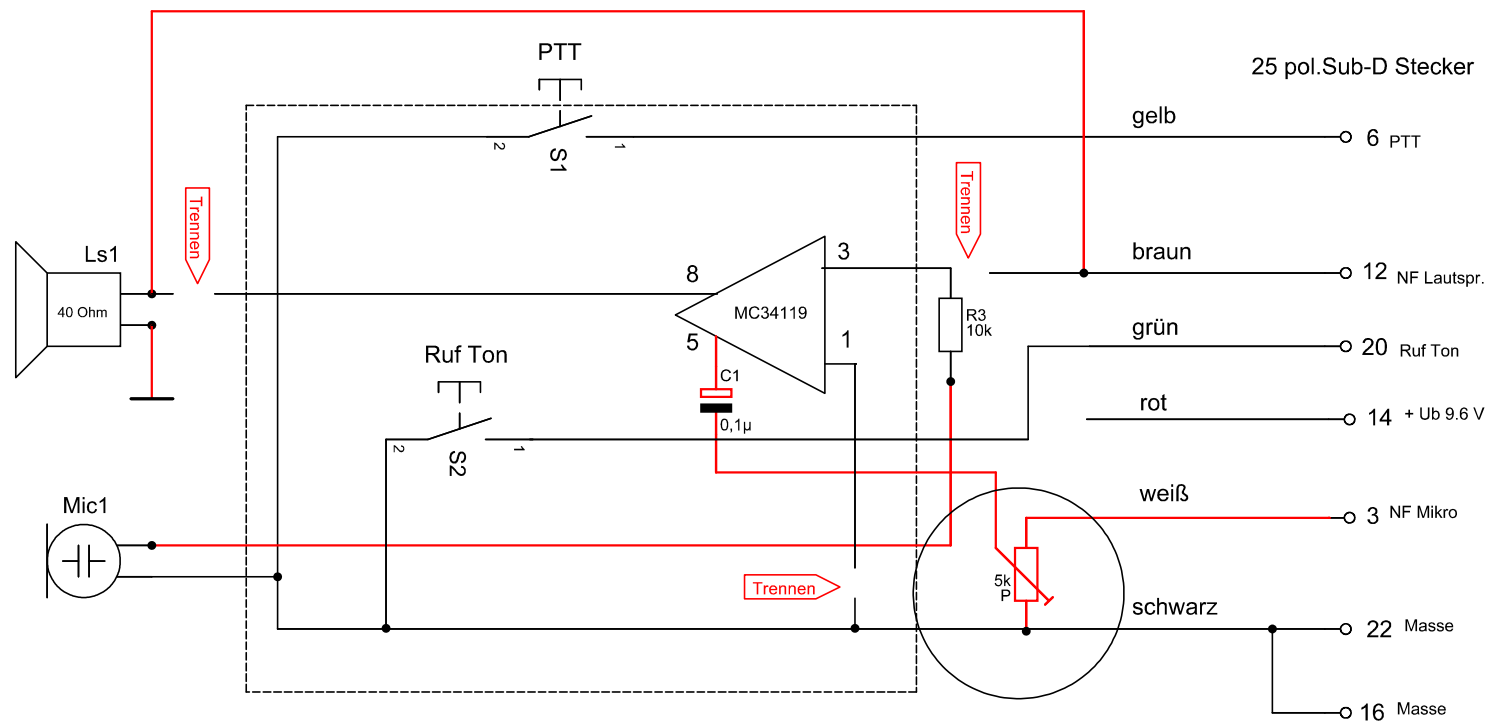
PTT

25 pol.Sub-D Stecker

2 S1 1

gelb

6 PTT

Trennen

Trennen

Ls1

40 Ohm

8

3

MC34119

braun

12 NF Lautspr.

R3
10k

5

1

grün

20 Ruf Ton

Ruf Ton

C1

0,1µ

rot

14 + Ub 9.6 V

2 S2 1

weiß

Mic1

3 NF Mikro

5k
P

Trennen

schwarz

22 Masse

16 Masse